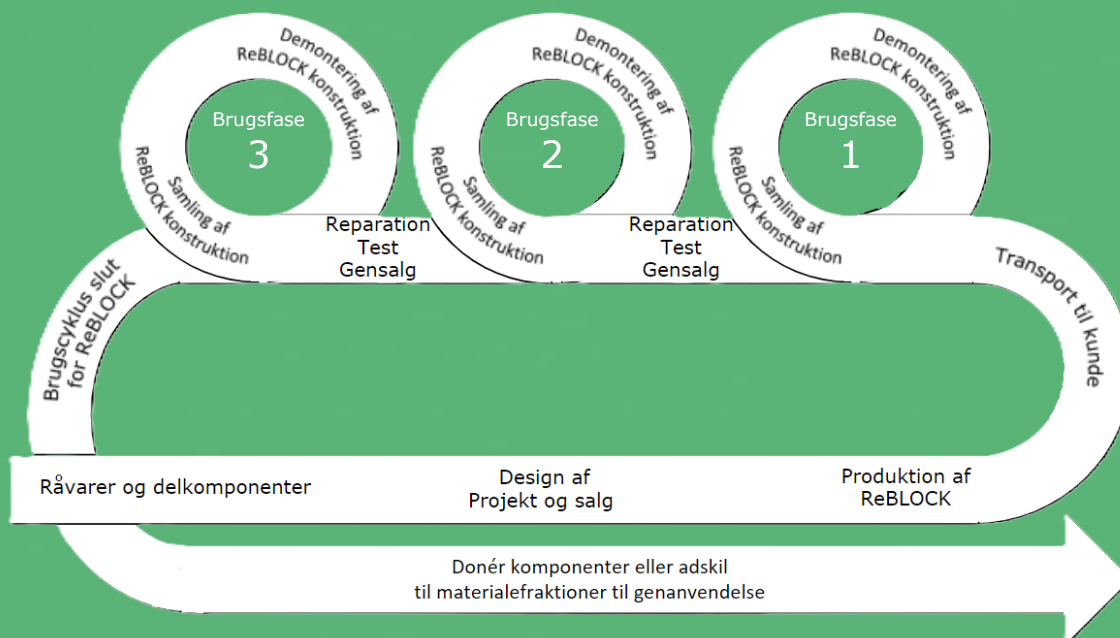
Demontering af ReBLOCK konstruktion

Brugsfase
3

Samling af ReBLOCK konstruktion

Demontering af ReBLOCK konstruktion

Brugsfase
2

Samling af ReBLOCK konstruktion

Demontering af ReBLOCK konstruktion

Brugsfase
1

Samling af ReBLOCK konstruktion

Reparation
Test
Gensalg

Reparation
Test
Gensalg

Brugscyklus slut for ReBLOCK

Transport til kunde

Råvarer og delkomponenter

Design af
Projekt og salg

Produktion af
ReBLOCK

Donér komponenter eller adskil
til materialefraktioner til genanvendelse